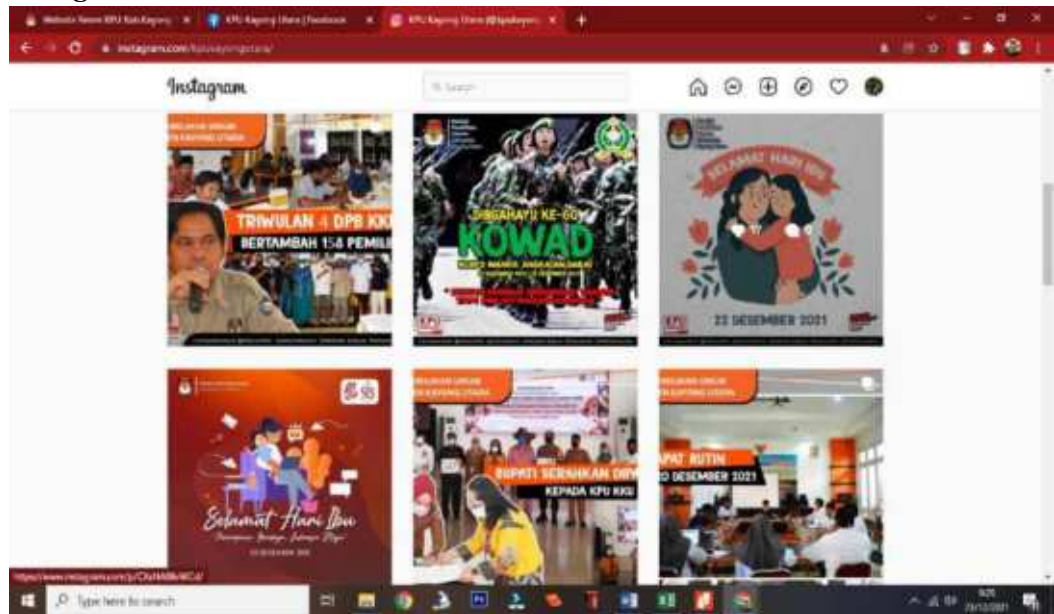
Website Resmi KPU Kab.Kapuas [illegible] | KPU Kapuas Utara | Facebook | KPU Kapuas Utara (@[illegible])

instagram.com/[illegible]

Instagram

Search

TRIWULAN 4 DPB KKU

BERTAMBAH 158 PEMILIH

DIRGAHAYU KE-60

KOWAD

Selamat Hari Ibu

22 DESEMBER 2021

Selamat Hari Ibu

BUPATI SERAHKAN DPB

KEPADA KPU KKU

RAPAT RUTIN

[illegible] DESEMBER 2021

https://www.instagram.com/p/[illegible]/

Type here to search